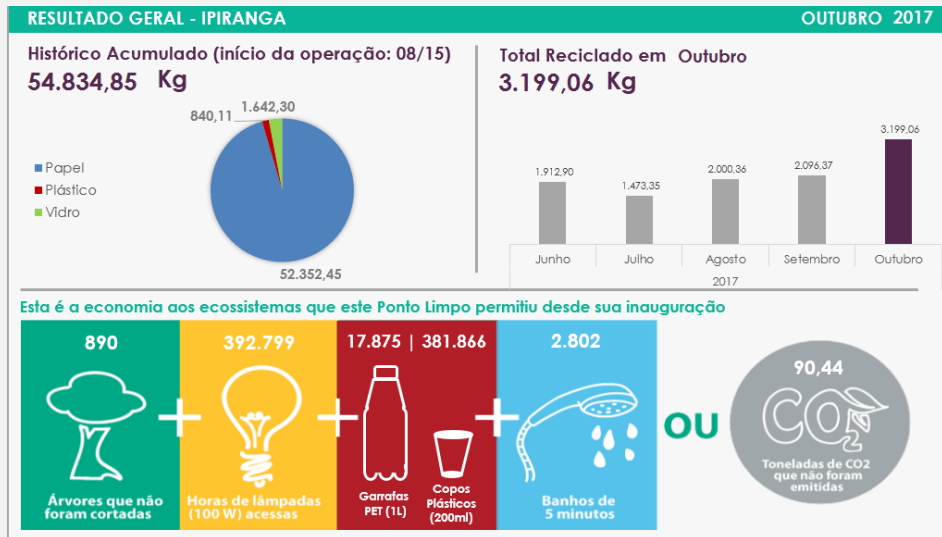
RESULTADO GERAL - IPIRANGA

OUTUBRO 2017

Histórico Acumulado (início da operação: 08/15)

54.834,85 Kg

840,11

1.642,30

Papel

Plástico

Vidro

52.352,45

Total Reciclado em Outubro

3.199,06 Kg

| | Junho | Julho | Agosto | Setembro | Outubro |
|---|---|---|---|---|---|
| 2017 | 1.912,90 | 1.473,35 | 2.000,36 | 2.096,37 | 3.199,06 |

Esta é a economia aos ecossistemas que este Ponto Limpo permitiu desde sua inauguração

890

Árvores que não foram cortadas

392.799

Horas de lâmpadas (100 W) acessas

17.875 | 381.866

Garrafas PET (1L)

Copos Plásticos (200ml)

2.802

Banhos de 5 minutos

OU

90,44

CO2

Toneladas de CO2 que não foram emitidas